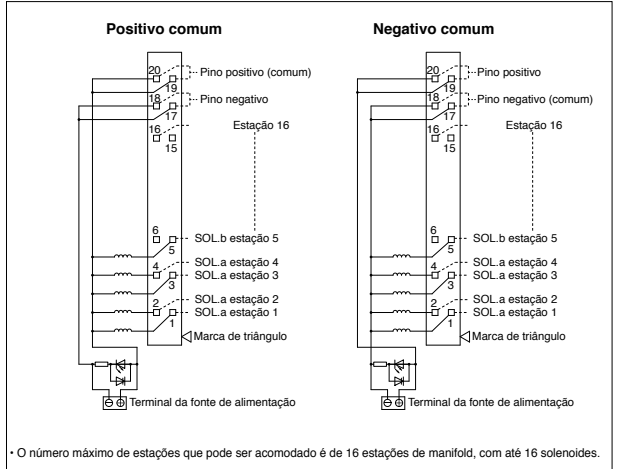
Positivo comum

20
19
Pino positivo (comum)
18
17
Pino negativo
16
15
Estação 16
6
5
SOL.b estação 5
4
3
SOL.a estação 4
SOL.a estação 3
2
1
SOL.a estação 2
SOL.a estação 1
Marca de triângulo
Terminal da fonte de alimentação

Negativo comum

20
19
Pino positivo
18
17
Pino negativo (comum)
16
15
Estação 16
6
5
SOL.b estação 5
4
3
SOL.a estação 4
SOL.a estação 3
2
1
SOL.a estação 2
SOL.a estação 1
Marca de triângulo
Terminal da fonte de alimentação

• O número máximo de estações que pode ser acomodado é de 16 estações de manifold, com até 16 solenoides.